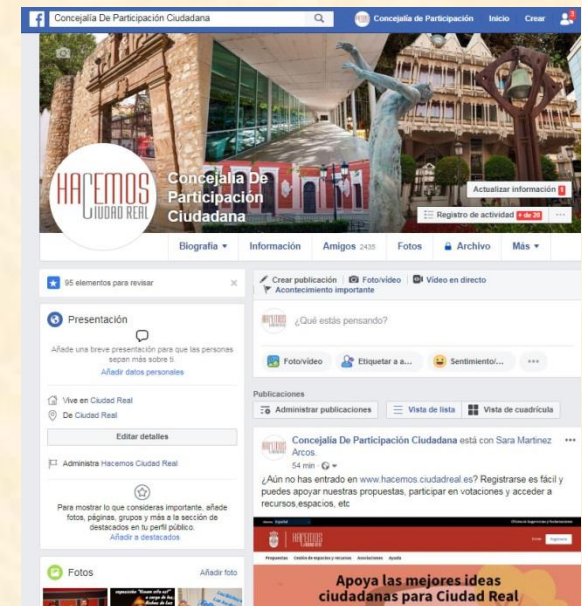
Concejalía De Participación Ciudadana

Concejalía de Participación Inicio Crear

HACEMOS CIUDAD REAL

Concejalía De Participación Ciudadana

Actualizar información 1

Registro de actividad + de 20 ···

Biografía ▾ Información Amigos 2435 Fotos Archivo Más ▾

95 elementos para revisar

Presentación

Añade una breve presentación para que las personas sepan más sobre ti.

Añadir datos personales

Vive en Ciudad Real

De Ciudad Real

Editar detalles

Administra Hacemos Ciudad Real

Para mostrar lo que consideras importante, añade fotos, páginas, grupos y más a la sección de destacados en tu perfil público.

Añadir a destacados

Fotos Añadir foto

Crear publicación Foto/vídeo Vídeo en directo

Acontecimiento importante

¿Qué estás pensando?

Foto/vídeo Etiquetar a a... Sentimiento/... ···

Publicaciones

Administrar publicaciones Vista de lista Vista de cuadrícula

Concejalía De Participación Ciudadana está con Sara Martinez Arcos.

54 min ·

¿Aún no has entrado en www.hacemos.ciudadreal.es? Registrarse es fácil y puedes apoyar nuestras propuestas, participar en votaciones y acceder a recursos,espacios, etc

Apoya las mejores ideas ciudadanas para Ciudad Real